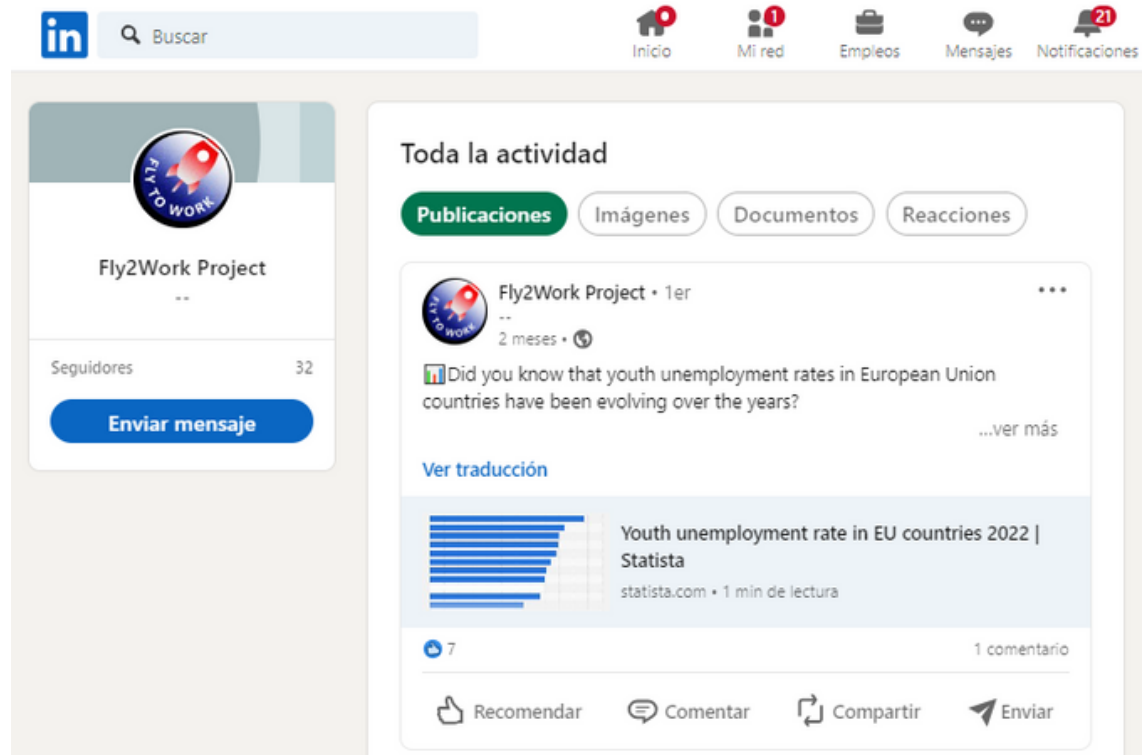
in Buscar

Inicio 1 Mi red Empleos Mensajes 21 Notificaciones

FLY TO WORK

Fly2Work Project
--

Seguidores 32

Enviar mensaje

Toda la actividad

Publicaciones Imágenes Documentos Reacciones

FLY TO WORK

Fly2Work Project • 1er
--
2 meses •

📊Did you know that youth unemployment rates in European Union countries have been evolving over the years?

...ver más

Ver traducción

Youth unemployment rate in EU countries 2022 | Statista

statista.com • 1 min de lectura

7

1 comentario

Recomendar Comentar Compartir Enviar